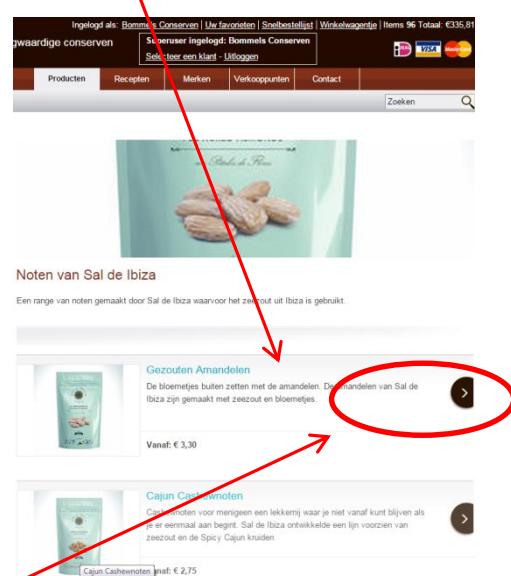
Ingelogd als: Bommels Conserven | Uw favorieten | Snelbestellijst | Winkelwagentje | Items 96 Totaal: €335,81

gwaardige conserven

Superuser ingelogd: Bommels Conserven
Selecteer een klant - Uitloggen

Producten | Recepten | Merken | Verkooppunten | Contact

Zoeken

Flocs de Flors

Noten van Sal de Ibiza

Een range van noten gemaakt door Sal de Ibiza waarvoor het zeezout uit Ibiza is gebruikt.

Gezouten Amandelen

De bloemetjes buiten zetten met de amandelen. De amandelen van Sal de Ibiza zijn gemaakt met zeezout en bloemetjes.

Vanaf: € 3,30

Cajun Cashewnoten

Cashewnoten voor menigeen een lekkernij waar je niet vanaf kunt blijven als je er eenmaal aan begint. Sal de Ibiza ontwikkelde een lijn voorzien van zeezout en de Spicy Cajun kruiden

Cajun Cashewnoten

Vanaf: € 2,75